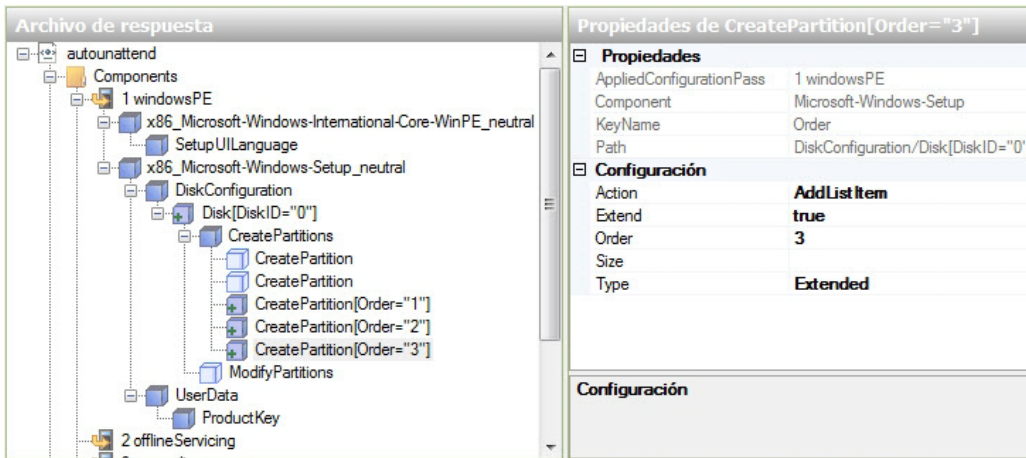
Archivo de respuesta

autounattend
Components
1 windowsPE
x86_Microsoft-Windows-International-Core-WinPE_neutral
SetupUILanguage
x86_Microsoft-Windows-Setup_neutral
DiskConfiguration
Disk[DiskID="0"]
CreatePartitions
CreatePartition
CreatePartition
CreatePartition[Order="1"]
CreatePartition[Order="2"]
CreatePartition[Order="3"]
ModifyPartitions
UserData
ProductKey
2 offlineServicing

Propiedades de CreatePartition[Order="3"]

| Propiedades | |
|---|---|
| AppliedConfigurationPass | 1 windowsPE |
| Component | Microsoft-Windows-Setup |
| KeyName | Order |
| Path | DiskConfiguration/Disk[DiskID="0" |
| **Configuración** | |
| Action | **AddListItem** |
| Extend | **true** |
| Order | **3** |
| Size | |
| Type | **Extended** |

Configuración